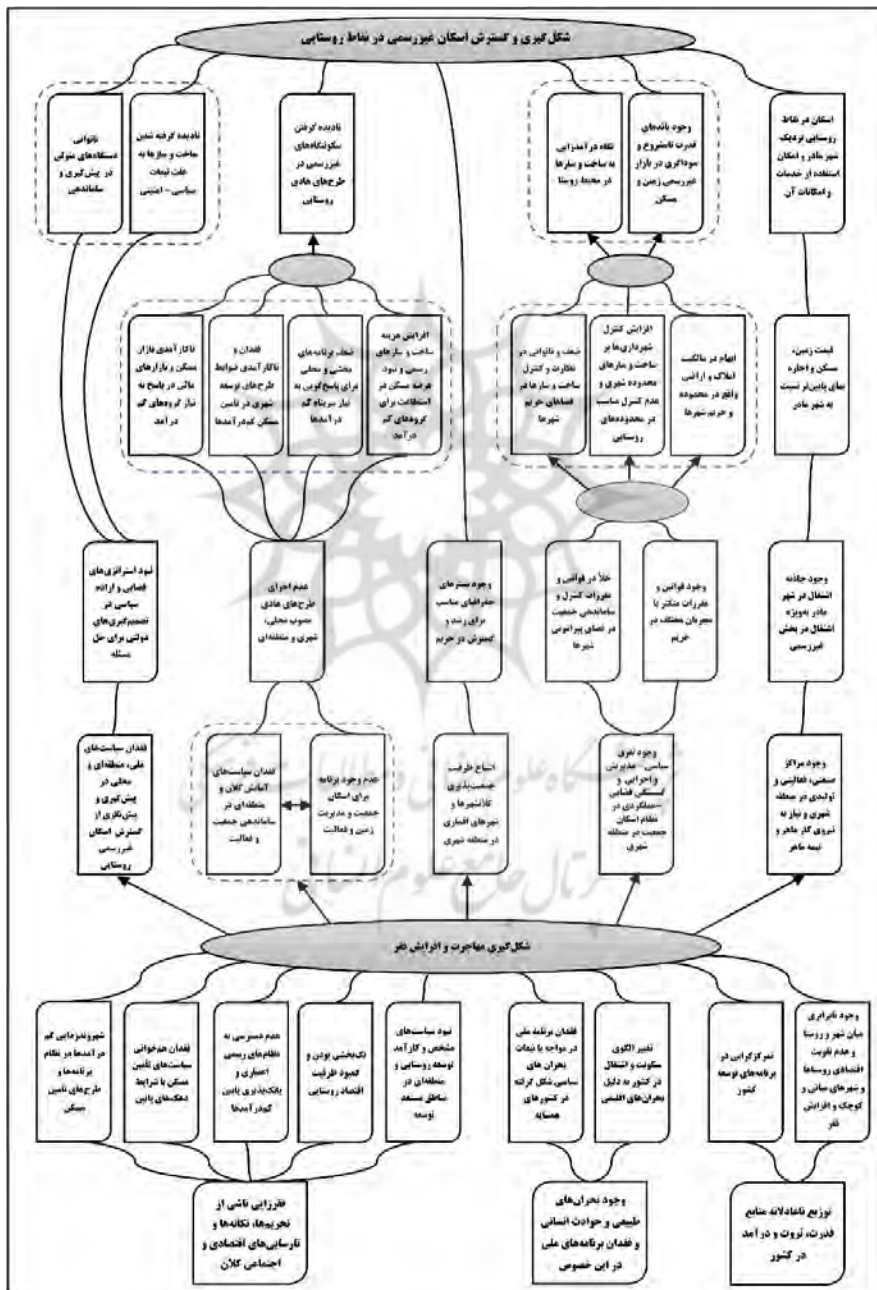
شکل‌گیری و گسترش اسکان غیررسمی در نقاط روستایی

اسکان در نقاط روستایی نزدیک شهر مادر و امکان استفاده از خدمات و امکانات آن

وجود باندهای قدرت نامشروع و سوداگری در بازار غیررسمی زمین و مسکن

نگاه درآمدزایی به ساخت و سازها در محیط روستا

نادیده گرفتن سکونتگاه‌های غیررسمی در طرح‌های هادی روستایی

نادیده گرفته شدن ساخت و سازها به علت تبعات سیاسی - امنیتی

ناتوانی دستگاه‌های متولی در پیش‌گیری و ساماندهی

قیمت زمین، مسکن و اجاره بهای پایین‌تر نسبت به شهر مادر

ابهام در مالکیت املاک و اراضی واقع در محدوده و حریم شهرها

افزایش کنترل شهرداری‌ها بر ساخت و سازهای محدوده شهری و عدم کنترل مناسب در محدوده‌های روستایی

ضعف و ناتوانی در نظارت و کنترل ساخت و سازها در فضاهای حریم شهرها

افزایش هزینه ساخت و سازهای رسمی و نبود عرضه مسکن در استطاعت برای گروه‌های کم درآمد

ضعف برنامه‌های بخشی و محلی برای پاسخ‌گویی به نیاز سرپناه کم درآمدها

فقدان و ناکارآمدی ضوابط طرح‌های توسعه شهری در تأمین مسکن کم‌درآمدها

ناکارآمدی بازار مسکن و بازارهای مالی در پاسخ به نیاز گروه‌های کم درآمد

وجود جاذبه اشتغال در شهر مادر به‌ویژه اشتغال در بخش غیررسمی

وجود قوانین و مقررات متکثر با مجریان مختلف در حریم

خلأ در قوانین و مقررات کنترل و ساماندهی جمعیت در فضای پیرامونی شهرها

وجود بسترهای جغرافیایی مناسب برای رشد و گسترش در حریم

عدم اجرای طرح‌های هادی مصوب محلی، شهری و منطقه‌ای

نبود استراتژی‌های قضایی و اراده سیاسی در تصمیم‌گیری‌های دولتی برای حل مسئله

وجود مراکز صنعتی، فعالیتی و تولیدی در منطقه شهری و نیاز به نیروی کار ماهر و نیمه ماهر

وجود نبود سیاسی، مدیریتی و اجرایی و گسستگی فضایی - عملکردی در نظام اسکان جمعیت در منطقه شهری

امتناع ظرفیت جمعیت‌پذیری کلانشهرها و شهرهای اقماری در منطقه شهری

عدم وجود برنامه برای اسکان جمعیت و مدیریت زمین و فعالیت

فقدان سیاست‌های آمایش کلان و منطقه‌ای در ساماندهی جمعیت و فعالیت

فقدان سیاست‌های ملی، منطقه‌ای و محلی در پیش‌گیری و پیش‌نگری از گسترش اسکان غیررسمی روستایی

شکل‌گیری مهاجرت و افزایش فقر

وجود نابرابری میان شهر و روستا و عدم تقویت اقتصادی روستاها و شهرهای میانی و کوچک و افزایش فقر

تمرکزگرایی در برنامه‌های توسعه کشور

تغییر الگوی سکونت و انتقال در کشور به دلیل بحران‌های اقلیمی

فقدان برنامه ملی در مواجه با تبعات بحران‌های سیاسی شکل گرفته در کشورهای همسایه

نبود سیاست‌های مشخص و کارآمد توسعه روستایی و منطقه‌ای در مناطق کمتر توسعه

تک‌بخشی بودن و کمبود ظرفیت اقتصاد روستایی

عدم دسترسی به نظام‌های رسمی اعتباری و یکجانشینی پایین کم‌درآمدها

فقدان هم‌خوانی سیاست‌های تأمین مسکن با شرایط دهک‌های پایین

شهروندمداری کم درآمدها در نظام برنامه‌ها و طرح‌های تأمین مسکن

توزیع ناعادلانه منابع قدرت، ثروت و درآمد در کشور

وجود بحران‌های طبیعی و حوادث انسانی و فقدان برنامه‌های ملی در این خصوص

فقرزایی ناشی از تحریم‌ها، تکانه‌ها و نارسایی‌های اقتصادی و اجتماعی کلان

پژوهشگاه علوم انسانی و مطالعات فرهنگی
پرتال جامع علوم انسانی